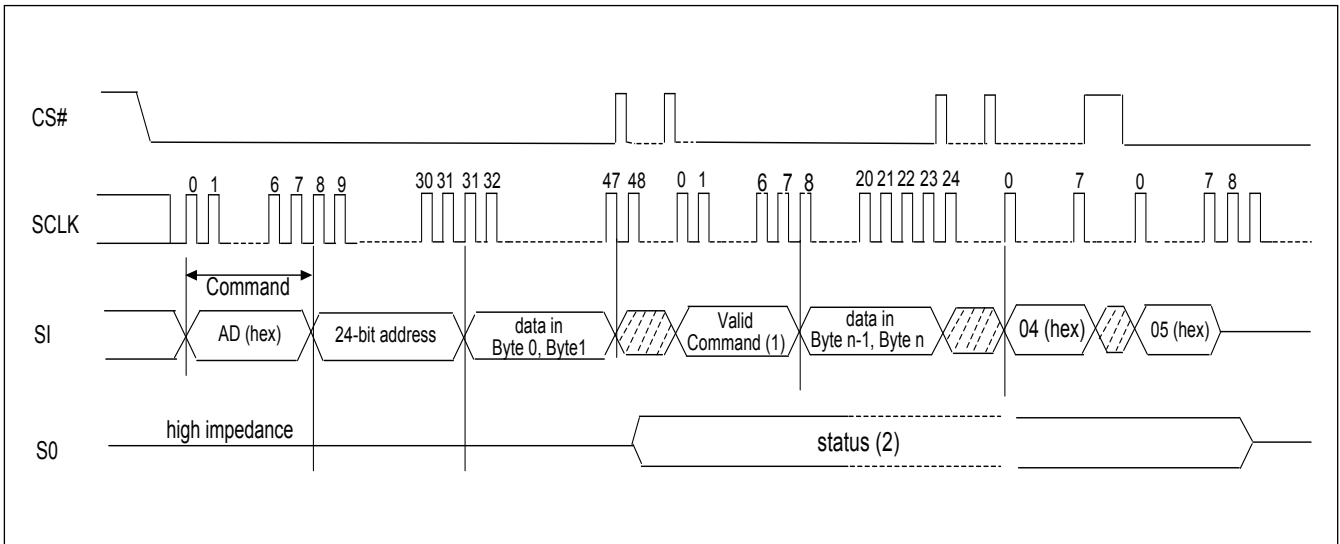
CS#

SCLK

0 1 6 7 8 9 30 31 31 32 47 48 0 1 6 7 8 20 21 22 23 24 0 7 0 7 8

Command

SI

AD (hex)

24-bit address

data in Byte 0, Byte1

Valid Command (1)

data in Byte n-1, Byte n

04 (hex)

05 (hex)

S0

high impedance

status (2)